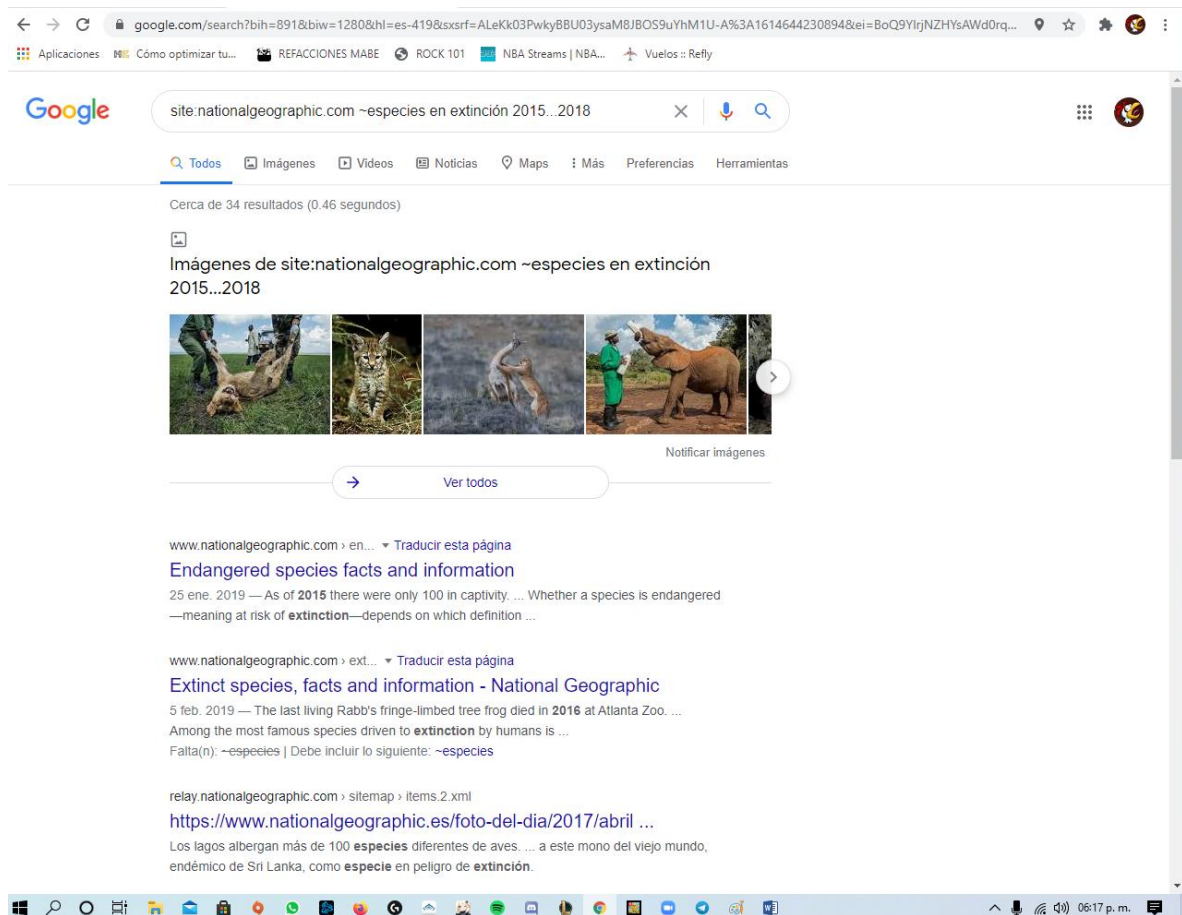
google.com/search?bih=891&biw=1280&hl=es-419&sxsrf=ALeKk03PwkyBBU03ysaM8JBOS9uYhM1U-A%3A1614644230894&ei=BoQ9YIrjNZHYsAWd0rq...

Aplicaciones Cómo optimizar tu... REFACCIONES MABE ROCK 101 NBA Streams | NBA... Vuelos :: Refly

Google

site:nationalgeographic.com ~especies en extinción 2015...2018

Todos Imágenes Videos Noticias Maps Más Preferencias Herramientas

Cerca de 34 resultados (0.46 segundos)

Imágenes de site:nationalgeographic.com ~especies en extinción 2015...2018

Notificar imágenes

Ver todos

www.nationalgeographic.com › en... ▾ Traducir esta página

Endangered species facts and information

25 ene. 2019 — As of **2015** there were only 100 in captivity. ... Whether a species is endangered —meaning at risk of **extinction**—depends on which definition ...

www.nationalgeographic.com › ext... ▾ Traducir esta página

Extinct species, facts and information - National Geographic

5 feb. 2019 — The last living Rabb's fringe-limbed tree frog died in **2016** at Atlanta Zoo. ... Among the most famous species driven to **extinction** by humans is ...

Falta(n): ~~~especies~~ | Debe incluir lo siguiente: ~especies

relay.nationalgeographic.com › sitemap › items.2.xml

https://www.nationalgeographic.es/foto-del-dia/2017/abril ...

Los lagos albergan más de 100 **especies** diferentes de aves. ... a este mono del viejo mundo, endémico de Sri Lanka, como **especie** en peligro de **extinción**.

06:17 p. m.